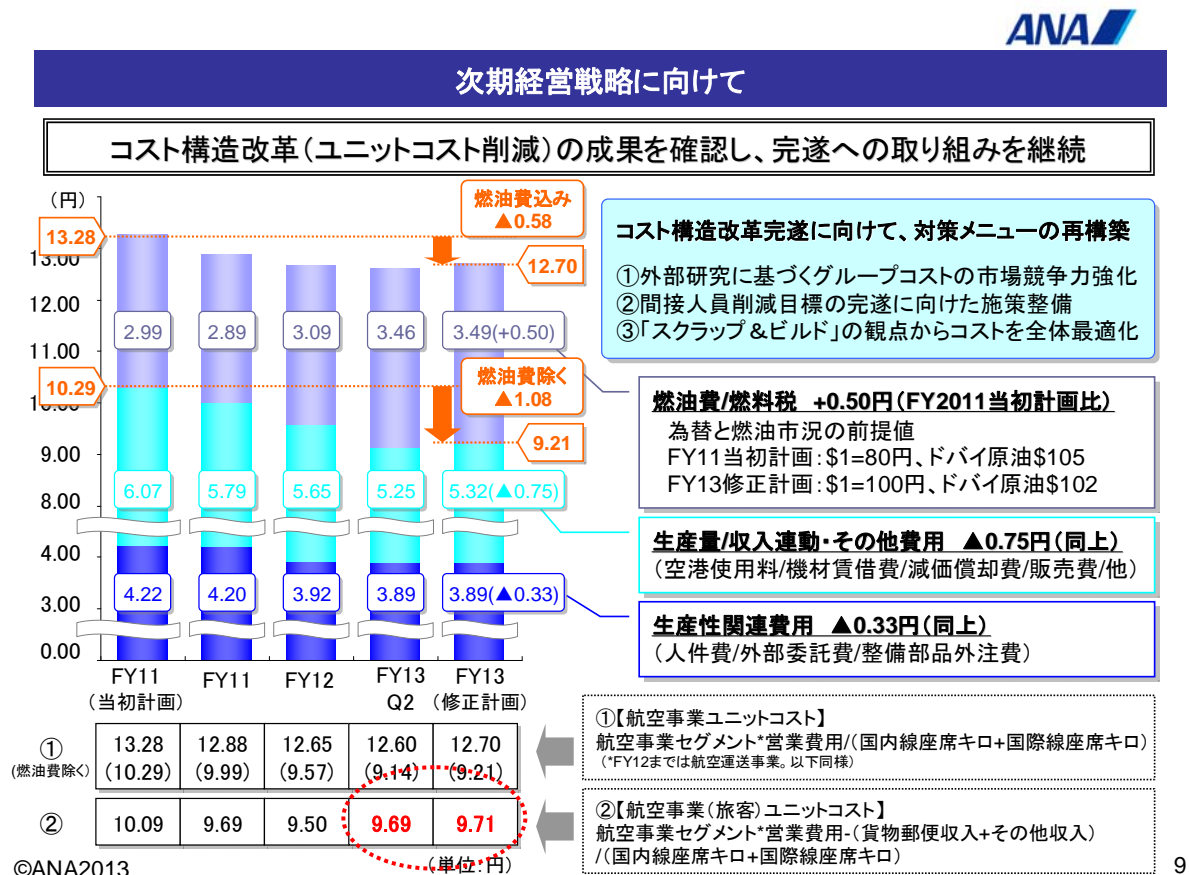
ANA

次期経営戦略に向けて

コスト構造改革（ユニットコスト削減）の成果を確認し、完遂への取り組みを継続

（円）

燃油費込み
▲0.58

13.28

13.00

12.70

12.00

11.00

10.29

燃油費除く
▲1.08

9.21

9.00

8.00

4.00

3.00

0.00

2.99 | 2.89 | 3.09 | 3.46 | 3.49(+0.50)

6.07 | 5.79 | 5.65 | 5.25 | 5.32(▲0.75)

4.22 | 4.20 | 3.92 | 3.89 | 3.89(▲0.33)

FY11（当初計画） FY11 FY12 FY13 Q2 FY13（修正計画）

コスト構造改革完遂に向けて、対策メニューの再構築

①外部研究に基づくグループコストの市場競争力強化
②間接人員削減目標の完遂に向けた施策整備
③「スクラップ＆ビルド」の観点からコストを全体最適化

燃油費/燃料税 +0.50円（FY2011当初計画比）
為替と燃油市況の前提値
FY11当初計画：$1=80円、ドバイ原油$105
FY13修正計画：$1=100円、ドバイ原油$102

生産量/収入連動・その他費用 ▲0.75円（同上）
（空港使用料/機材賃借費/減価償却費/販売費/他）

生産性関連費用 ▲0.33円（同上）
（人件費/外部委託費/整備部品外注費）

| | | | | | |
|---|---|---|---|---|---|
| ①（燃油費除く） | 13.28 (10.29) | 12.88 (9.99) | 12.65 (9.57) | 12.60 (9.14) | 12.70 (9.21) |
| ② | 10.09 | 9.69 | 9.50 | 9.69 | 9.71 |

（単位：円）

①【航空事業ユニットコスト】
航空事業セグメント*営業費用/(国内線座席キロ+国際線座席キロ)
（*FY12までは航空運送事業。以下同様）

②【航空事業（旅客）ユニットコスト】
航空事業セグメント*営業費用-（貨物郵便収入+その他収入）
/(国内線座席キロ+国際線座席キロ)

©ANA2013

9